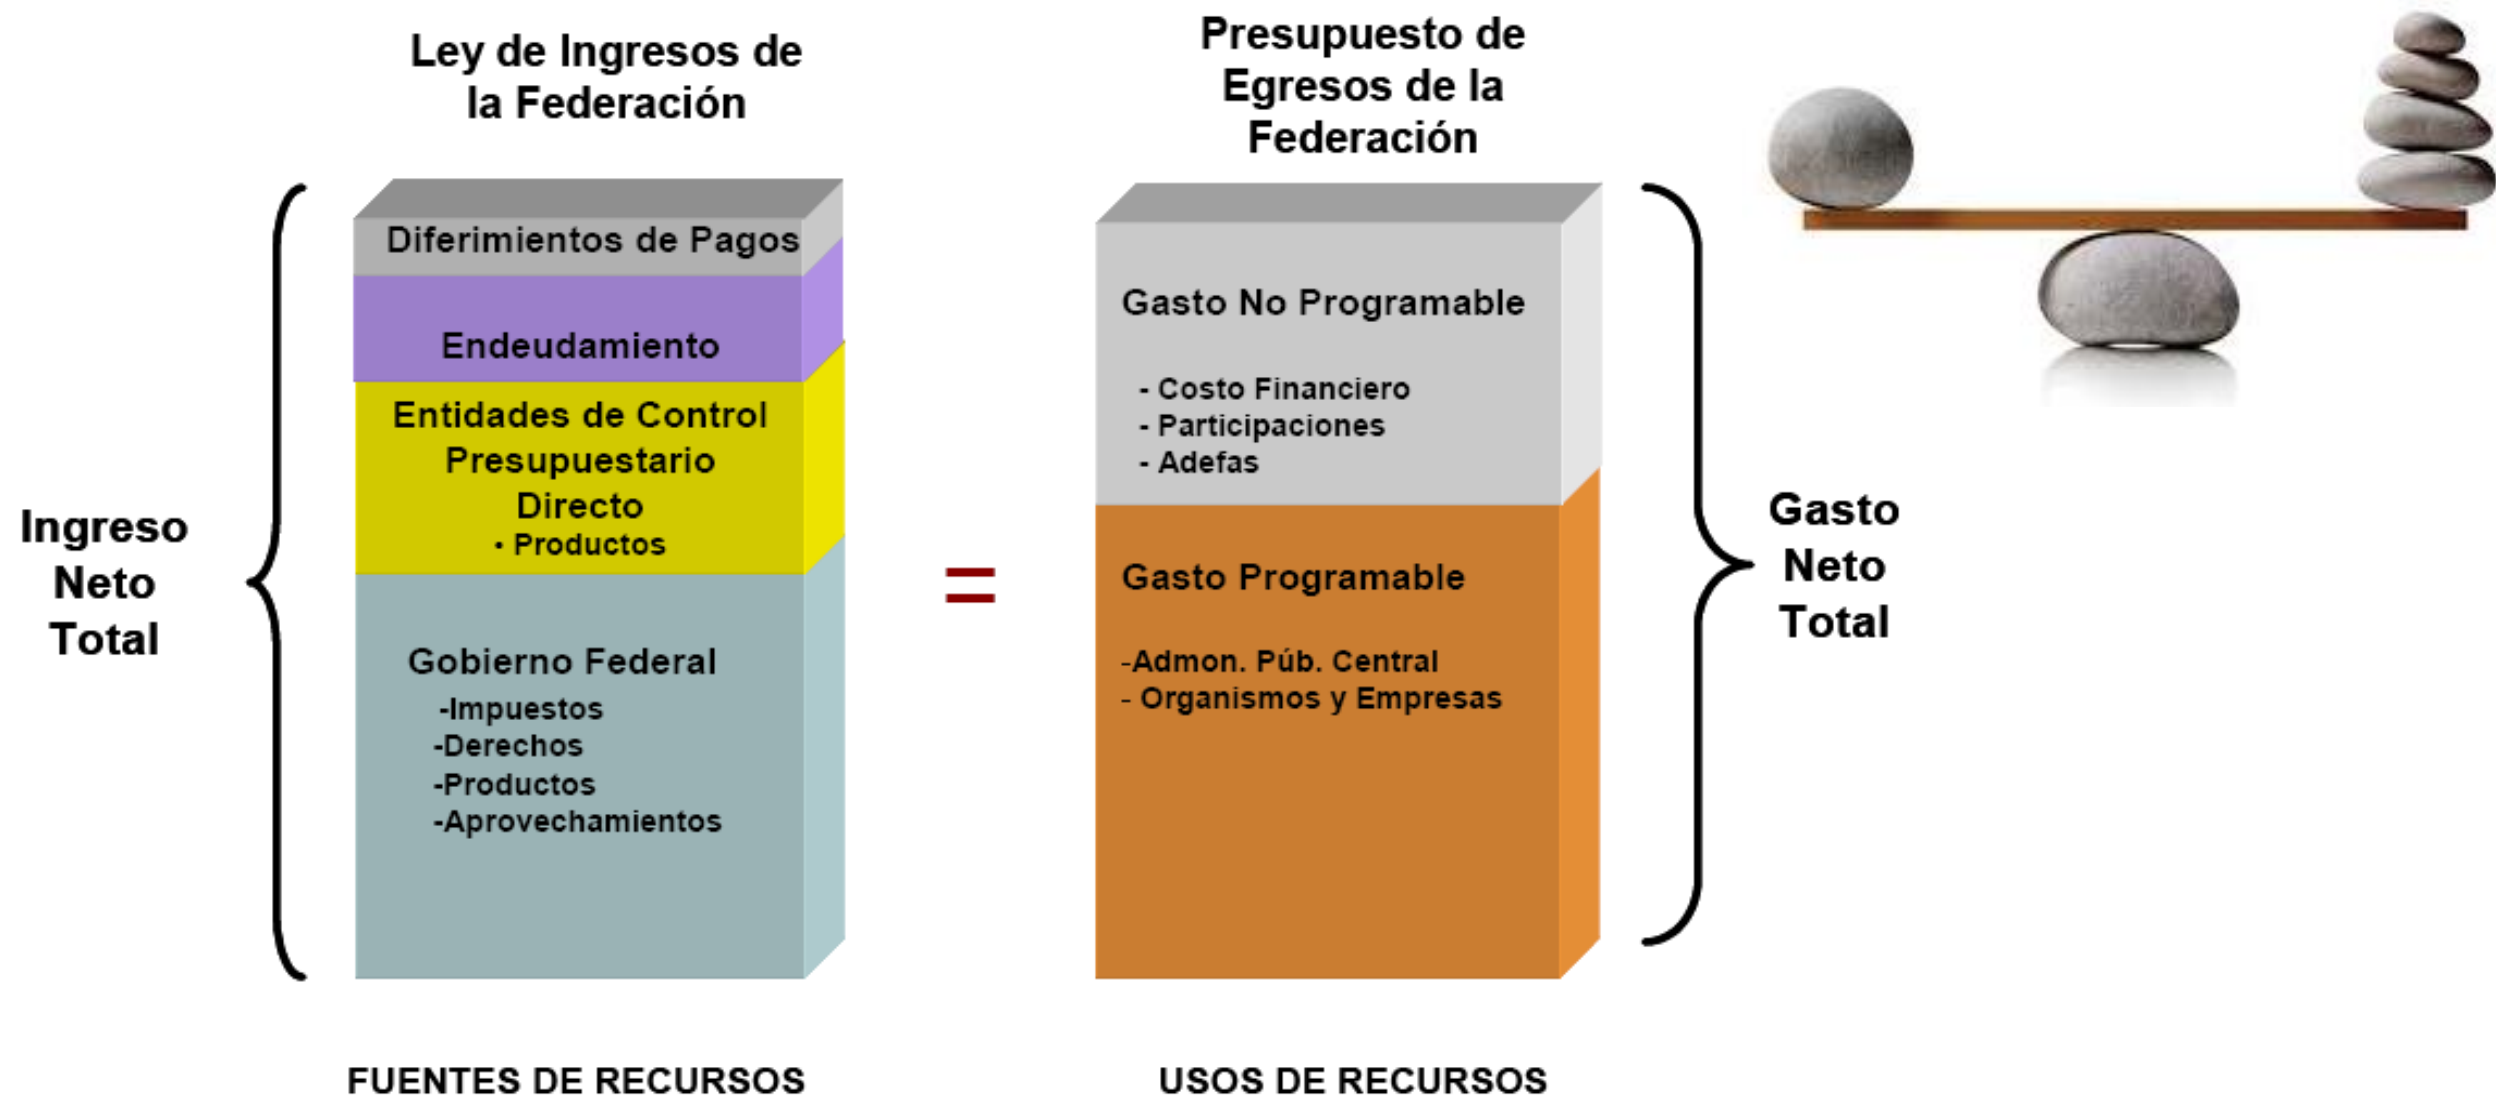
Ley de Ingresos de la Federación

Ingreso Neto Total

Diferimientos de Pagos

Endeudamiento

Entidades de Control Presupuestario Directo
• Productos

Gobierno Federal
-Impuestos
-Derechos
-Productos
-Aprovechamientos

FUENTES DE RECURSOS

=

Presupuesto de Egresos de la Federación

Gasto No Programable
- Costo Financiero
- Participaciones
- Adefas

Gasto Programable
-Admon. Púb. Central
- Organismos y Empresas

USOS DE RECURSOS

Gasto Neto Total